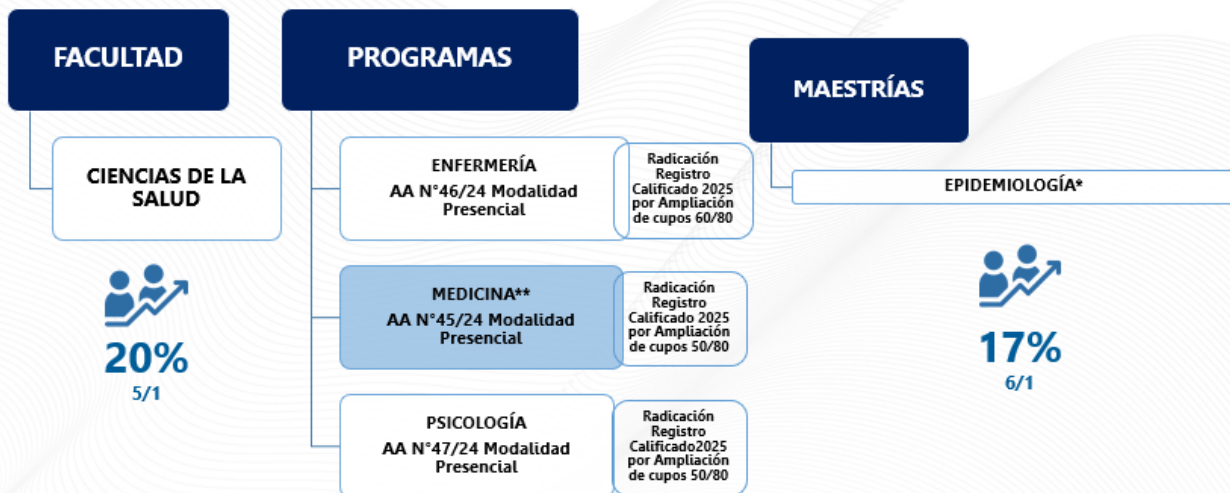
FACULTAD

CIENCIAS DE LA SALUD

20%
5/1

PROGRAMAS

ENFERMERÍA
AA N°46/24 Modalidad Presencial

Radicación Registro Calificado 2025 por Ampliación de cupos 60/80

MEDICINA**
AA N°45/24 Modalidad Presencial

Radicación Registro Calificado 2025 por Ampliación de cupos 50/80

PSICOLOGÍA
AA N°47/24 Modalidad Presencial

Radicación Registro Calificado2025 por Ampliación de cupos 50/80

MAESTRÍAS

EPIDEMIOLOGÍA*

17%
6/1